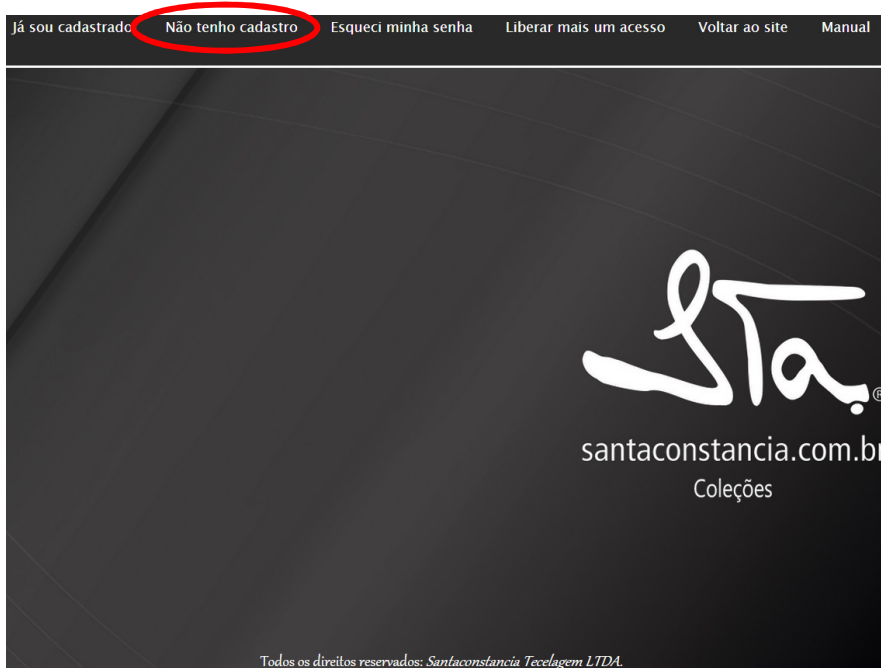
Já sou cadastrado Não tenho cadastro Esqueci minha senha Liberar mais um acesso Voltar ao site Manual

STa®

santaconstancia.com.br

Coleções

Todos os direitos reservados: Santaconstancia Tecelagem LTDA.